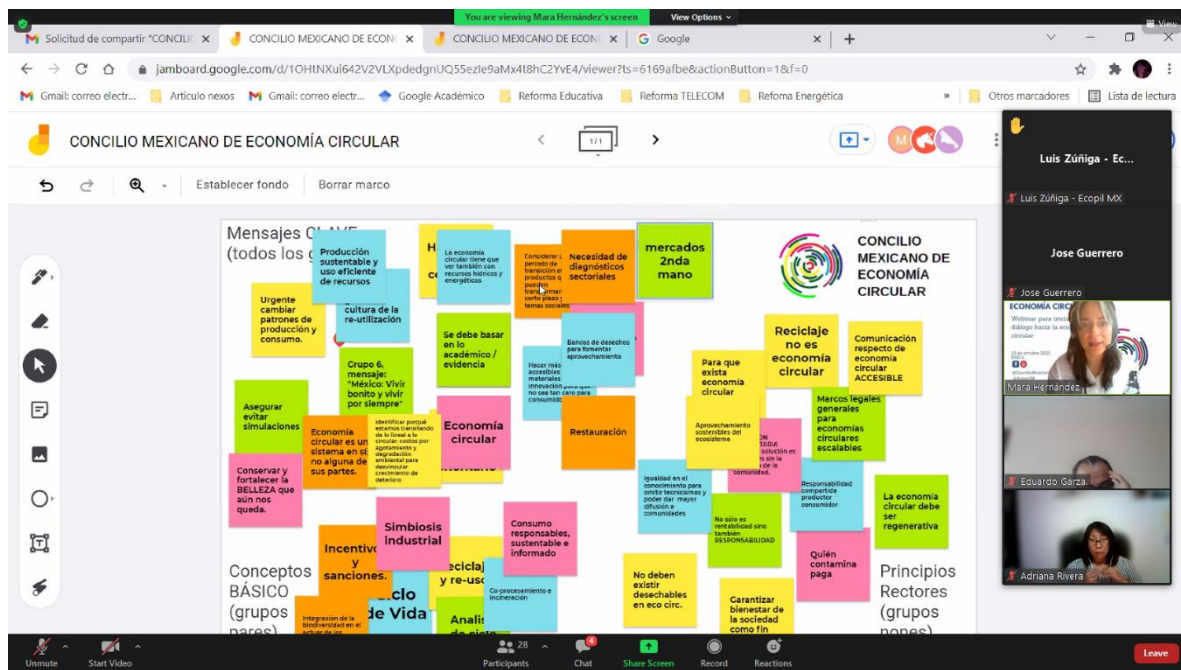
You are viewing Mara Hernández's screen View Options

Solicitud de compartir "CONCILI ×
CONCILIO MEXICANO DE ECON ×
CONCILIO MEXICANO DE ECON ×
Google ×
+

jamboard.google.com/d/1OHtNXui642V2VLXpdedgnUQ55ezle9aMx4t8hC2YvE4/viewer?ts=6169afbe&actionButton=1&f=0

Gmail: correo electr... Articulo nexos Gmail: correo electr... Google Académico Reforma Educativa Reforma TELECOM Refoma Energética » Otros marcadores Lista de lectura

CONCILIO MEXICANO DE ECONOMÍA CIRCULAR

1/1

Establecer fondo Borrar marco

Mensajes CLAVE (todos los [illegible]

Producción sustentable y uso eficiente de recursos

La economía circular tiene que ver también con recursos hídricos y energéticos

Considerar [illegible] periodo de transición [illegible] productos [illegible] puedan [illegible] corto plazo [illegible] temas sociales

Necesidad de diagnósticos sectoriales

mercados 2nda mano

CONCILIO MEXICANO DE ECONOMÍA CIRCULAR

Urgente cambiar patrones de producción y consumo.

cultura de la re-utilización

Se debe basar en lo académico / evidencia

Bancos de desechos para fomentar aprovechamiento

Hacer más accesibles materiales innovación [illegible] no sea tan caro para consumid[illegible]

Reciclaje no es economía circular

Comunicación respecto de economía circular ACCESIBLE

Grupo 6, mensaje: "México: Vivir bonito y vivir por siempre"

Para que exista economía circular

Asegurar evitar simulaciones

Economía circular es un sistema en sí no alguna de sus partes.

Identificar porqué estamos transitando de lo lineal a lo circular: costos por agotamiento y degradación ambiental para desvincular crecimiento de deterioro

Economía circular

Restauración

Aprovechamiento sostenible del ecosistema

Marcos legales generales para economías circulares escalables

Conservar y fortalecer la BELLEZA que aún nos queda.

Igualdad en el conocimiento para omitir tecnicismos y poder dar mayor difusión a comunidades

Responsabilidad compartida productor consumidor

La economía circular debe ser regenerativa

No solo es rentabilidad sino también RESPONSABILIDAD

Simbiosis industrial

Consumo responsables, sustentable e informado

Incentivos y sanciones.

Quién contamina paga

Conceptos BÁSICO (grupos pares)

Ciclo de Vida

Reciclaje y re-uso

Co-procesamiento e incineración

No deben existir desechables en eco circ.

Garantizar bienestar de la sociedad como fin

Principios Rectores (grupos nones)

Integración de la biodiversidad en el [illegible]

Análisis de ciclo

Luis Zúñiga - Ec...
Luis Zúñiga - Ecopil MX
Jose Guerrero
Jose Guerrero
Mara Hernández
Eduardo Garza
Adriana Rivera

Unmute Start Video 28 Participants Chat Share Screen Record Reactions Leave